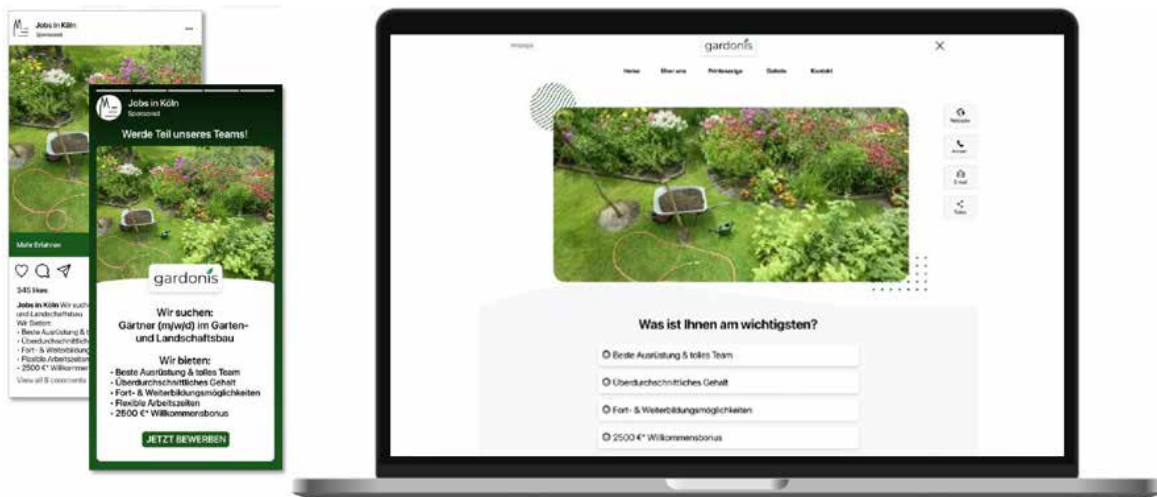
Jobs in Köln
Sponsored

Mehr Erfahren

345 likes

Jobs in Köln Wir such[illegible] und Landschaftsbau
Wir Bieten:
• Beste Ausrüstung & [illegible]
• Überdurchschnittlich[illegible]
• Fort- & Weiterbildung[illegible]
• Flexible Arbeitszeiten
• 2500 €* Willkommen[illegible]
View all 8 comments

Jobs in Köln
Sponsored

Werde Teil unseres Teams!

gardonis

Wir suchen:
Gärtner (m/w/d) im Garten- und Landschaftsbau

Wir bieten:
• Beste Ausrüstung & tolles Team
• Überdurchschnittliches Gehalt
• Fort- & Weiterbildungsmöglichkeiten
• Flexible Arbeitszeiten
• 2500 €* Willkommensbonus

JETZT BEWERBEN

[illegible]
gardonis
Home Über uns Printanzeige Galerie Kontakt

Website
Anrufen
E-Mail
Teilen

Was ist Ihnen am wichtigsten?

Beste Ausrüstung & tolles Team
Überdurchschnittliches Gehalt
Fort- & Weiterbildungsmöglichkeiten
2500 €* Willkommensbonus